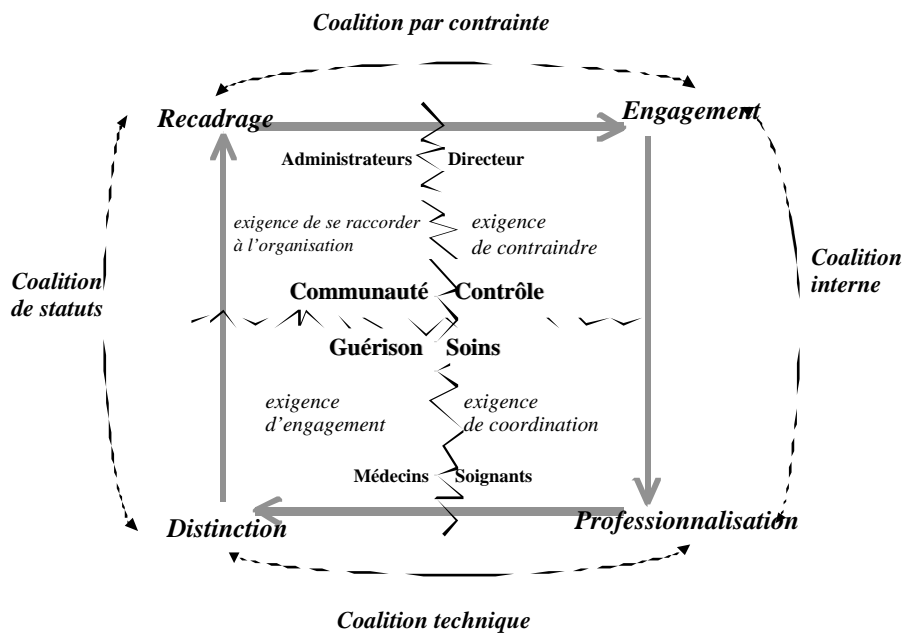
Coalition par contrainte

Recadrage

Engagement

Administrateurs

Directeur

exigence de se raccorder à l'organisation

exigence de contraindre

Coalition de statuts

Coalition interne

Communauté

Contrôle

Guérison

Soins

exigence d'engagement

exigence de coordination

Médecins

Soignants

Distinction

Professionnalisation

Coalition technique